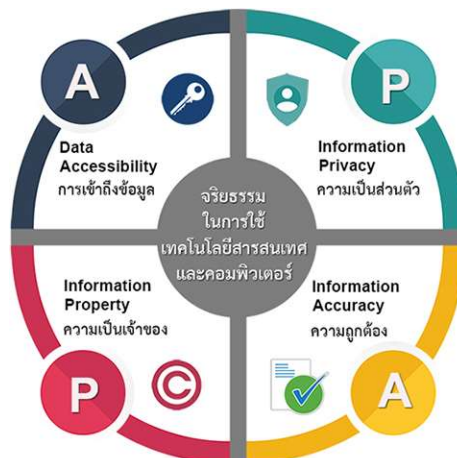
A

Data Accessibility
การเข้าถึงข้อมูล

P

Information Privacy
ความเป็นส่วนตัว

จริยธรรม
ในการใช้
เทคโนโลยีสารสนเทศ
และคอมพิวเตอร์

Information Property
ความเป็นเจ้าของ

P

Information Accuracy
ความถูกต้อง

A